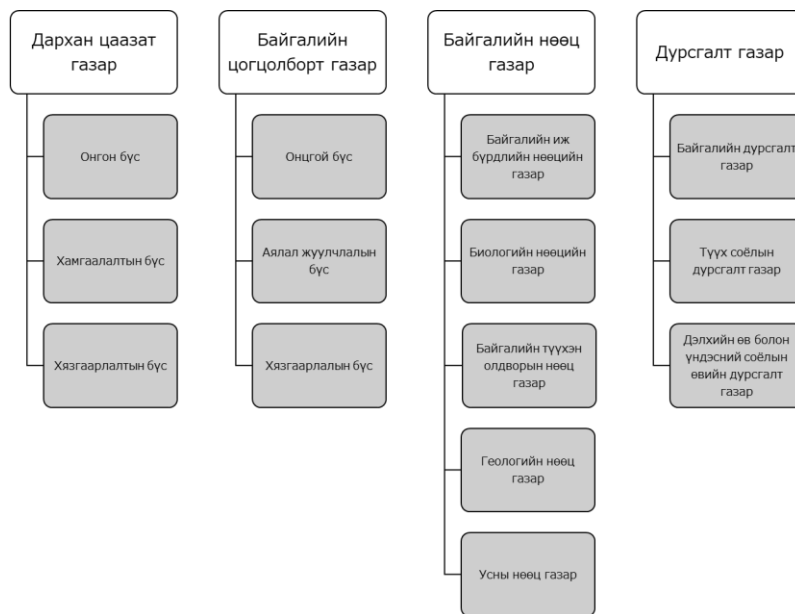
Дархан цаазат газар

Онгон бүс

Хамгаалалтын бүс

Хязгаарлалтын бүс

Байгалийн цогцолборт газар

Онцгой бүс

Аялал жуулчлалын бүс

Хязгаарлалын бүс

Байгалийн нөөц газар

Байгалийн иж бүрдлийн нөөцийн газар

Биологийн нөөцийн газар

Байгалийн түүхэн олдворын нөөц газар

Геологийн нөөц газар

Усны нөөц газар

Дурсгалт газар

Байгалийн дурсгалт газар

Түүх соёлын дурсгалт газар

Дэлхийн өв болон үндэсний соёлын өвийн дурсгалт газар